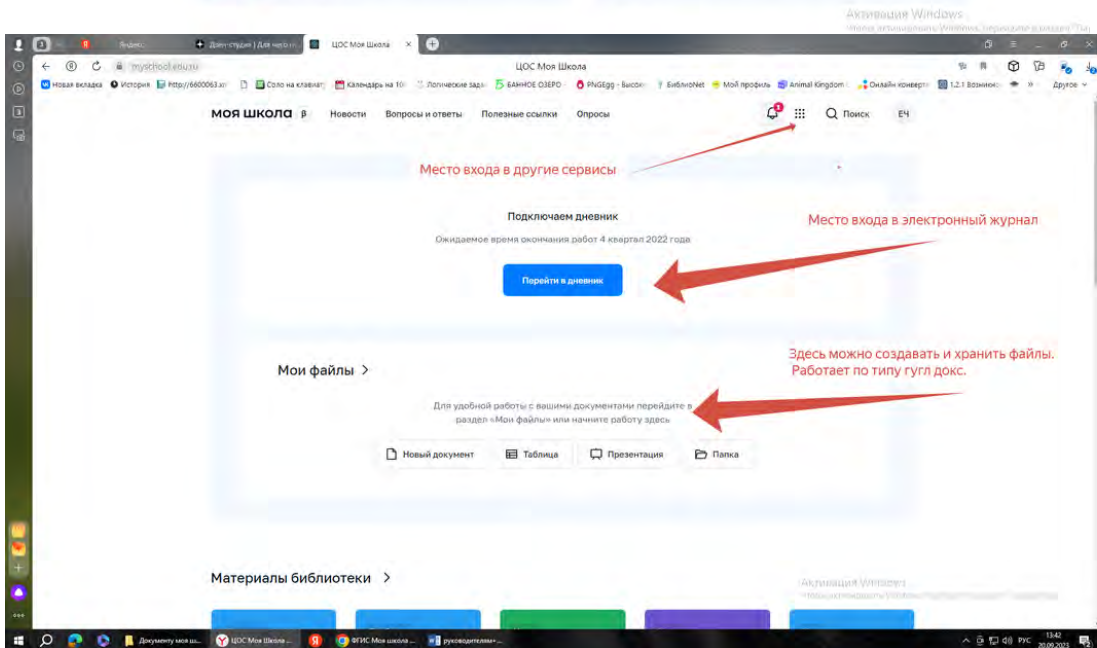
Активация Windows
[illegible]

Яндекс
Долг-студия | Для чего п...
ЦОС Моя Школа

myschool.edu.ru
ЦОС Моя Школа

Новая вкладка
История
http://6600063.xr
Соло на клавиатуре
Календарь на 10
Логические зада
БАННОЕ ОЗЕРО
PNGEgg - Высок
БиблиоNet
Мой профиль
Animal Kingdom
Онлайн конверте
1.2.1 Возможно
Другое

МОЯ ШКОЛА β
Новости
Вопросы и ответы
Полезные ссылки
Опросы
Поиск
ЕЧ

Место входа в другие сервисы

Подключаем дневник

Ожидаемое время окончания работ 4 квартал 2022 года

Перейти в дневник

Место входа в электронный журнал

Мои файлы >

Здесь можно создавать и хранить файлы. Работает по типу гугл докс.

Для удобной работы с вашими документами перейдите в раздел «Мои файлы» или начните работу здесь

Новый документ
Таблица
Презентация
Папка

Материалы библиотеки >

Активация Windows
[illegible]

Документы моя ш...
ЦОС Моя Школа ...
ФГИС Моя школа ...
руководителям...
РУС
13:42
20.09.2023